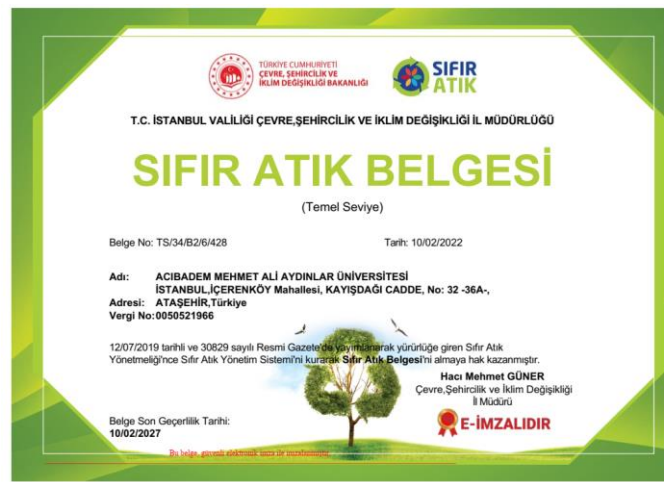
TÜRKİYE CUMHURİYETİ
ÇEVRE, ŞEHİRCİLİK VE İKLİM DEĞİŞİKLİĞİ BAKANLIĞI

SIFIR ATIK

T.C. İSTANBUL VALİLİĞİ ÇEVRE,ŞEHİRCİLİK VE İKLİM DEĞİŞİKLİĞİ İL MÜDÜRLÜĞÜ

SIFIR ATIK BELGESİ

(Temel Seviye)

Belge No: TS/34/B2/6/428

Tarih: 10/02/2022

Adı: ACIBADEM MEHMET ALİ AYDINLAR ÜNİVERSİTESİ
İSTANBUL,İÇERENKÖY Mahallesi, KAYIŞDAĞI CADDE, No: 32 -36A-,
Adresi: ATAŞEHİR,Türkiye
Vergi No: 0050521966

12/07/2019 tarihli ve 30829 sayılı Resmi Gazete'de yayımlanarak yürürlüğe giren Sıfır Atık Yönetmeliği'nce Sıfır Atık Yönetim Sistemi'ni kurarak Sıfır Atık Belgesi'ni almaya hak kazanmıştır.

Hacı Mehmet GÜNER
Çevre,Şehircilik ve İklim Değişikliği
İl Müdürü

Belge Son Geçerlilik Tarihi:
10/02/2027

E-İMZALIDIR

Bu belge, güvenli elektronik imza ile imzalanmıştır.